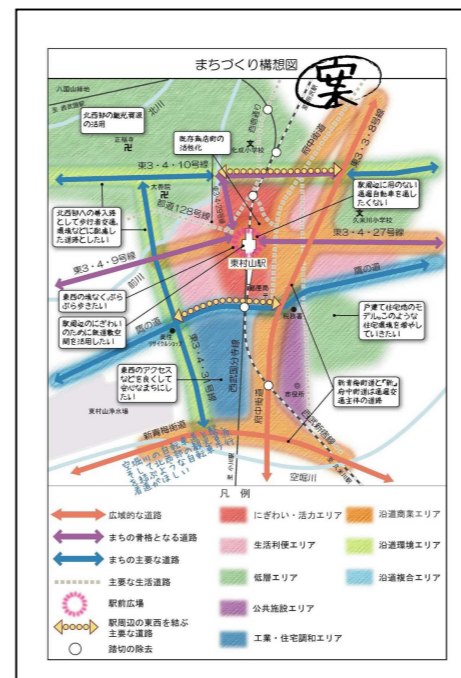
まちづくり構想図

案

八国山緑地

北西部の観光資源の活用

既存商店街の活性化

東3・4・10号線

東3・3・8号線

府中街道

北西部への導入路として歩行者交通、環境などに配慮した道路にしたい

都道128号線

駅周辺に用のない通過自動車を通したくない

東3・4・27号線

東3・4・9号線

前川

東村山駅

東西の道なくぶらぶら歩きたい

駅周辺のにぎわいのために鉄道敷空間を活用したい

緑の道

戸建て住宅地のモデルこのような住宅環境を保存していきたい

東西のアクセスなどを良くして行き来がしやすいようにしたい

東3・4・31号線

新青梅街道と「新」府中街道は通過交通主体の道路

東村山浄水場

新青梅街道

空堀川

凡　例

広域的な道路

まちの骨格となる道路

まちの主要な道路

主要な生活道路

駅前広場

駅周辺の東西を結ぶ主要な道路

踏切の除去

にぎわい・活力エリア

生活利便エリア

低層エリア

公共施設エリア

工業・住宅調和エリア

沿道商業エリア

沿道環境エリア

沿道複合エリア